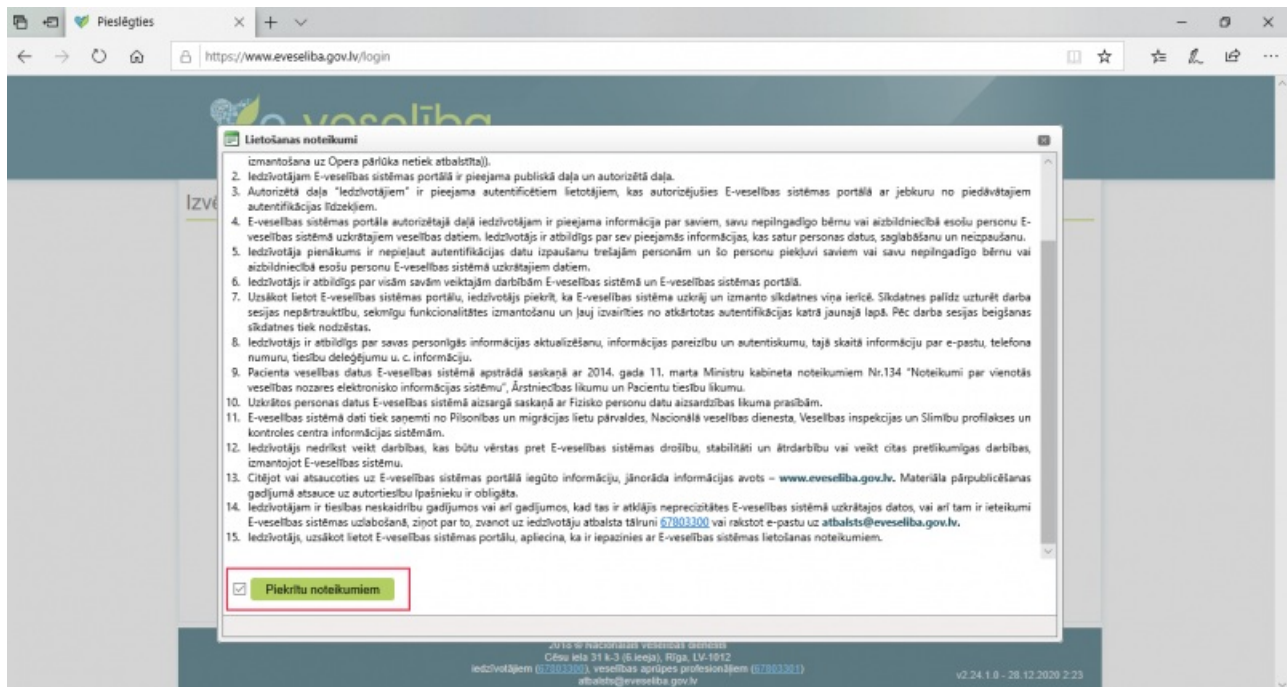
Pieslēgties

https://www.eveseliba.gov.lv/login

e-veselība

Izvē

Lietošanas noteikumi

izmantošana uz Opera pārlūka netiek atbalstīta)).
2. Iedzīvotājam E-veselības sistēmas portālā ir pieejama publiskā daļa un autorizētā daļa.
3. Autorizētā daļa "Iedzīvotājiem" ir pieejama autentificētiem lietotājiem, kas autorizējušies E-veselības sistēmas portālā ar jebkuru no piedāvātajiem autentifikācijas līdzekļiem.
4. E-veselības sistēmas portāla autorizētajā daļā iedzīvotājam ir pieejama informācija par saviem, savu nepilngadīgo bērnu vai aizbildniecībā esošu personu E-veselības sistēmā uzkrātajiem veselības datiem. Iedzīvotājs ir atbildīgs par sev pieejamās informācijas, kas satur personas datus, saglabāšanu un neizpaušanu.
5. Iedzīvotāja pienākums ir nepieļaut autentifikācijas datu izpaušanu trešajām personām un šo personu piekļuvi saviem vai savu nepilngadīgo bērnu vai aizbildniecībā esošu personu E-veselības sistēmā uzkrātajiem datiem.
6. Iedzīvotājs ir atbildīgs par visām savām veiktajām darbībām E-veselības sistēmā un E-veselības sistēmas portālā.
7. Uzsākot lietot E-veselības sistēmas portālu, iedzīvotājs piekrīt, ka E-veselības sistēma uzkrāj un izmanto sīkdatnes viņa ierīcē. Sīkdatnes palīdz uzturēt darba sesijas nepārtrauktību, sekmīgu funkcionalitātes izmantošanu un ļauj izvairīties no atkārtotas autentifikācijas katrā jaunajā lapā. Pēc darba sesijas beigšanas sīkdatnes tiek nodzēstas.
8. Iedzīvotājs ir atbildīgs par savas personīgās informācijas aktualizēšanu, informācijas pareizību un autentiskumu, tajā skaitā informāciju par e-pastu, telefona numuru, tiesību deleģējumu u. c. informāciju.
9. Pacienta veselības datus E-veselības sistēmā apstrādā saskaņā ar 2014. gada 11. marta Ministru kabineta noteikumiem Nr.134 "Noteikumi par vienotās veselības nozares elektronisko informācijas sistēmu", Ārstniecības likumu un Pacientu tiesību likumu.
10. Uzkrātos personas datus E-veselības sistēmā aizsargā saskaņā ar Fizisko personu datu aizsardzības likuma prasībām.
11. E-veselības sistēmā dati tiek saņemti no Pilsonības un migrācijas lietu pārvaldes, Nacionālā veselības dienesta, Veselības inspekcijas un Slimību profilakses un kontroles centra informācijas sistēmām.
12. Iedzīvotājs nedrīkst veikt darbības, kas būtu vērstas pret E-veselības sistēmas drošību, stabilitāti un ātrdarbību vai veikt citas prettiesiskas darbības, izmantojot E-veselības sistēmu.
13. Citējot vai atsaucoties uz E-veselības sistēmas portālā iegūto informāciju, jānorāda informācijas avots – www.eveseliba.gov.lv. Materiāla pārpublicēšanas gadījumā atsauce uz autortiesību īpašnieku ir obligāta.
14. Iedzīvotājam ir tiesības neskaidrību gadījumos vai arī gadījumos, kad tas ir atklājis neprecizitātes E-veselības sistēmā uzkrātajos datos, vai arī tam ir ieteikumi E-veselības sistēmas uzlabošanā, ziņot par to, zvanot uz iedzīvotāju atbalsta tālruni 67803300 vai rakstot e-pastu uz atbalsts@eveseliba.gov.lv.
15. Iedzīvotājs, uzsākot lietot E-veselības sistēmas portālu, apliecina, ka ir iepazinies ar E-veselības sistēmas lietošanas noteikumiem.

Piekrītu noteikumiem

2018 © Nacionālais veselības dienests
Cēsu iela 31 k-3 (6.ieeja), Rīga, LV-1012
iedzīvotājiem (67803300), veselības aprūpes profesionāļiem (67803301)
atbalsts@eveseliba.gov.lv

v2.24.1.0 - 28.12.2020 2:23